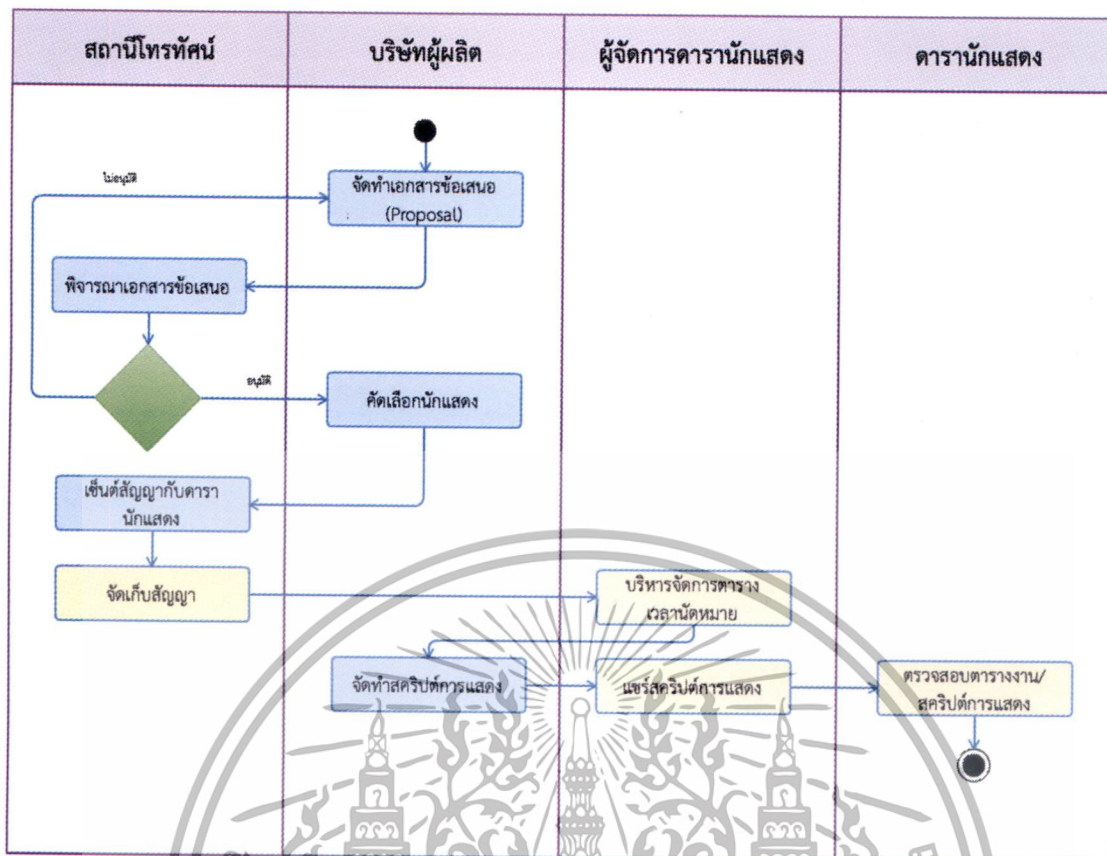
| สถานีโทรทัศน์ | บริษัทผู้ผลิต | ผู้จัดการดารานักแสดง | ดารานักแสดง |
|---|---|---|---|

ไม่อนุมัติ

จัดทำเอกสารข้อเสนอ (Proposal)

พิจารณาเอกสารข้อเสนอ

อนุมัติ

คัดเลือกนักแสดง

เซ็นต์สัญญากับดารานักแสดง

จัดเก็บสัญญา

บริหารจัดการตารางเวลานัดหมาย

จัดทำสคริปต์การแสดง

แชร์สคริปต์การแสดง

ตรวจสอบตารางงาน/สคริปต์การแสดง